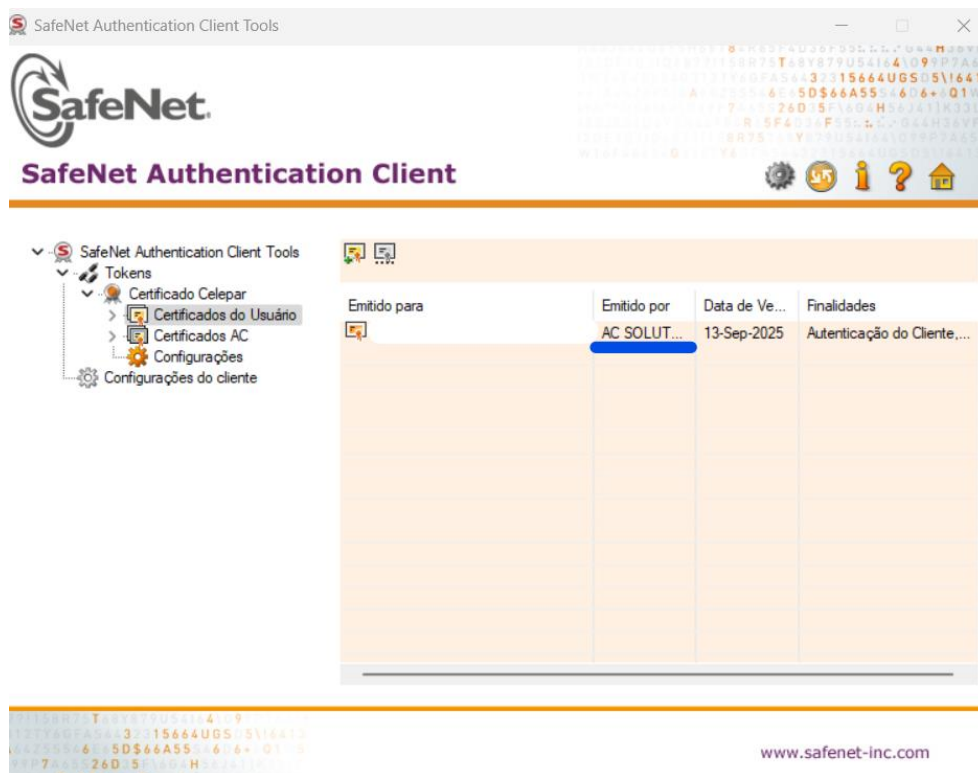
SafeNet Authentication Client Tools

SafeNet.

SafeNet Authentication Client

SafeNet Authentication Client Tools
Tokens
Certificado Celepar
Certificados do Usuário
Certificados AC
Configurações
Configurações do cliente

| Emitido para | Emitido por | Data de Ve... | Finalidades |
|---|---|---|---|
| | AC SOLUT... | 13-Sep-2025 | Autenticação do Cliente,... |

www.safenet-inc.com